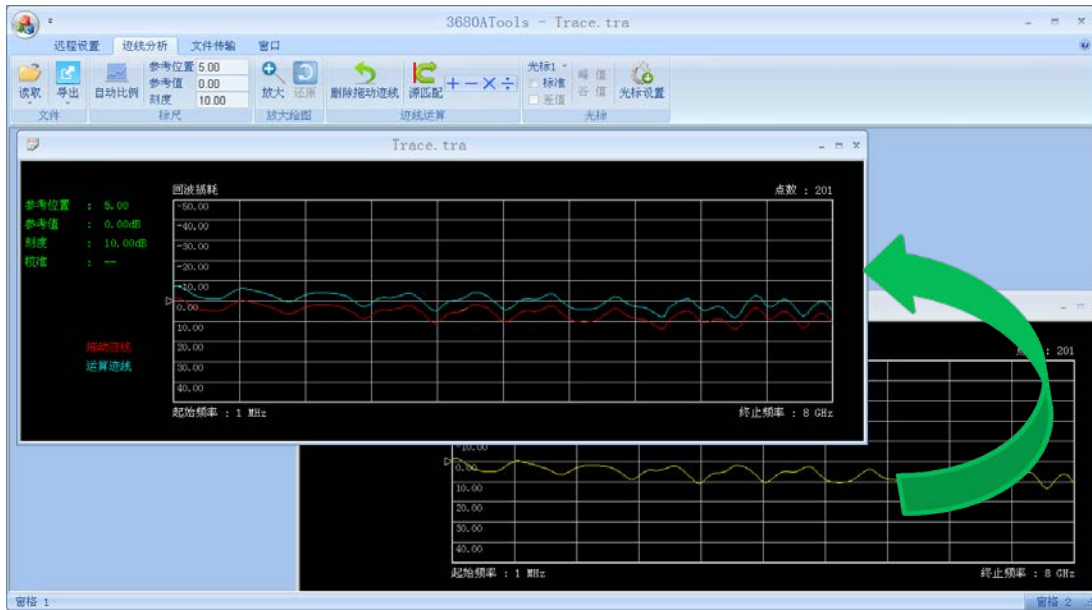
3680ATools - Trace.tra

远程设置 迹线分析 文件传输 窗口

读取 导出 自动比例 参考位置 5.00 参考值 0.00 刻度 10.00 放大 还原 删除拖动迹线 源匹配 + − × ÷ 光标1 标准 差值 峰值 谷值 光标设置

文件 标尺 放大绘图 迹线运算 光标

Trace.tra

参考位置 : 5.00
参考值 : 0.00dB
刻度 : 10.00dB
校准 : --

拖动迹线
运算迹线

回波损耗

点数 : 201

-50.00
-40.00
-30.00
-20.00
-10.00
0.00
10.00
20.00
30.00
40.00

起始频率 : 1 MHz

终止频率 : 8 GHz

点数 : 201

-10.00
0.00
10.00
20.00
30.00
40.00

起始频率 : 1 MHz

终止频率 : 8 GHz

窗格 1

窗格 2